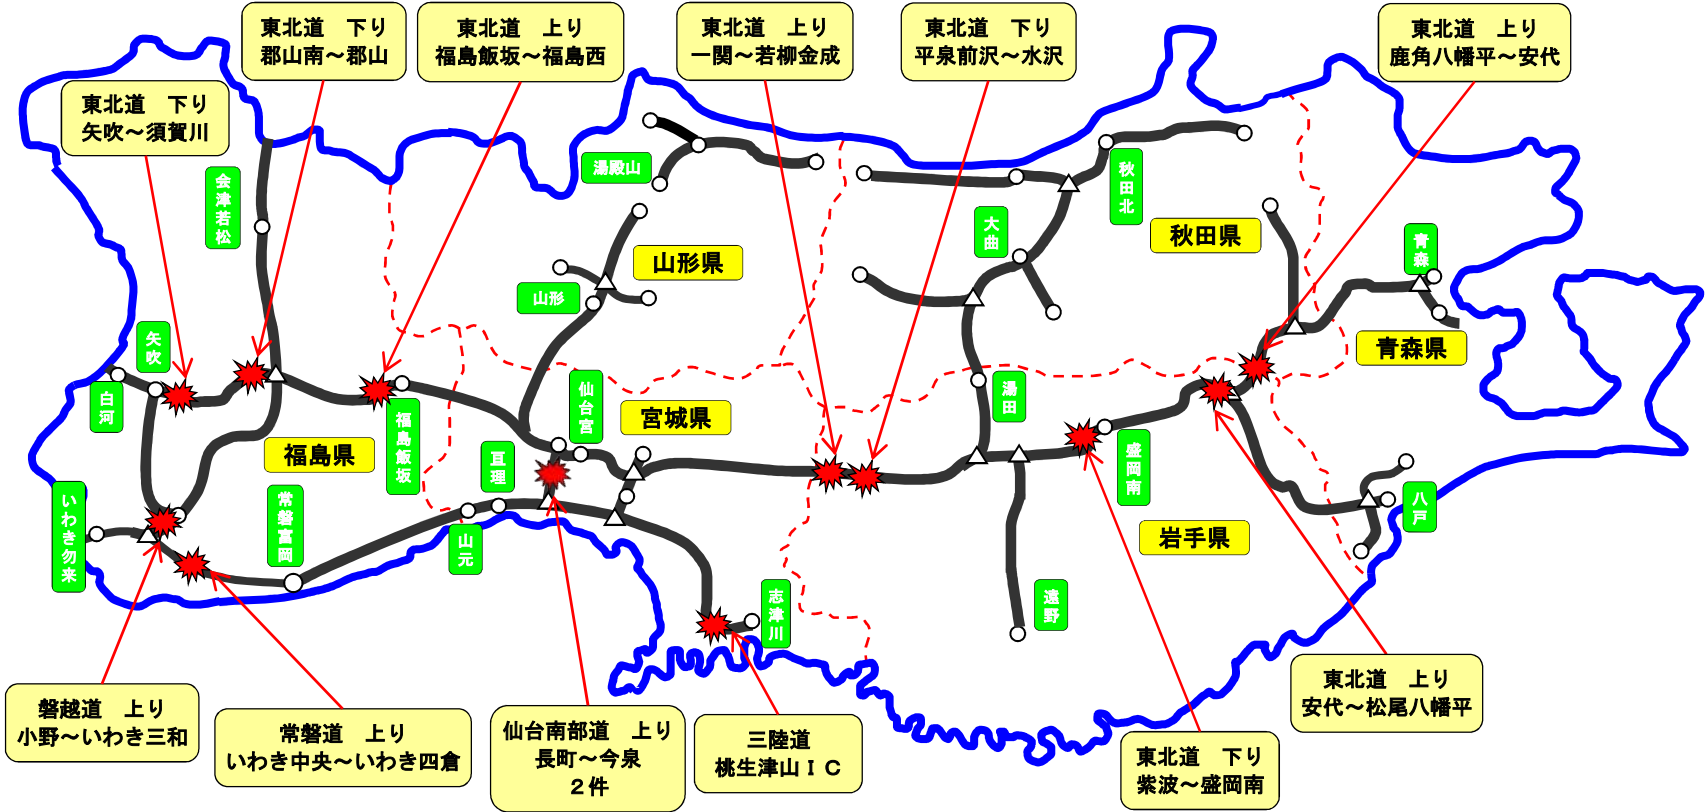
東北道　下り
郡山南～郡山

東北道　上り
福島飯坂～福島西

東北道　上り
一関～若柳金成

東北道　下り
平泉前沢～水沢

東北道　上り
鹿角八幡平～安代

東北道　下り
矢吹～須賀川

会津若松

湯殿山

秋田北

大曲

秋田県

山形県

山形

青森

青森県

矢吹

白河

福島飯坂

仙台宮

宮城県

湯田

福島県

亘理

盛岡南

八戸

いわき勿来

常磐富岡

山元

岩手県

志津川

遠野

磐越道　上り
小野～いわき三和

常磐道　上り
いわき中央～いわき四倉

仙台南部道　上り
長町～今泉
２件

三陸道
桃生津山ＩＣ

東北道　下り
紫波～盛岡南

東北道　上り
安代～松尾八幡平